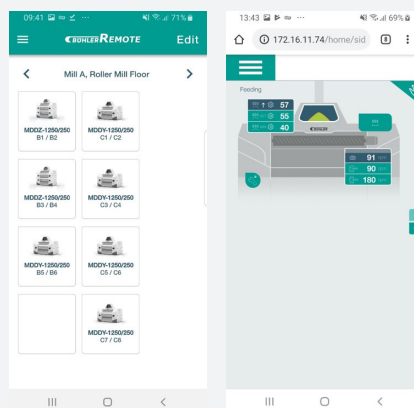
09:41 71%

BÜHLER REMOTE Edit

Mill A, Roller Mill Floor

MDDZ-1250/250 B1 / B2

MDDY-1250/250 C1 / C2

MDDZ-1250/250 B3 / B4

MDDY-1250/250 C3 / C4

MDDY-1250/250 B5 / B6

MDDY-1250/250 C5 / C6

MDDY-1250/250 C7 / C8

13:43 69%

172.16.11.74/home/sid

Feeding

57

55

40

91

90

180